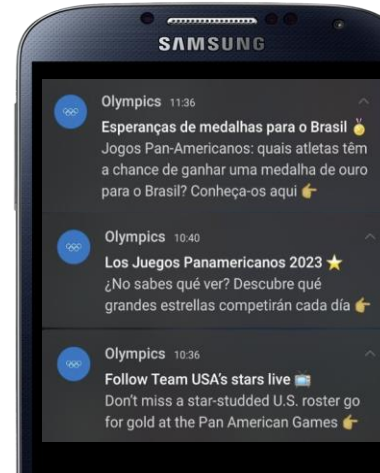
SAMSUNG

Olympics 11:36
Esperanças de medalhas para o Brasil 🥇
Jogos Pan-Americanos: quais atletas têm a chance de ganhar uma medalha de ouro para o Brasil? Conheça-os aqui 👉

Olympics 10:40
Los Juegos Panamericanos 2023 ⭐
¿No sabes qué ver? Descubre qué grandes estrellas competirán cada día 👉

Olympics 10:36
Follow Team USA's stars live 📺
Don't miss a star-studded U.S. roster go for gold at the Pan American Games 👉